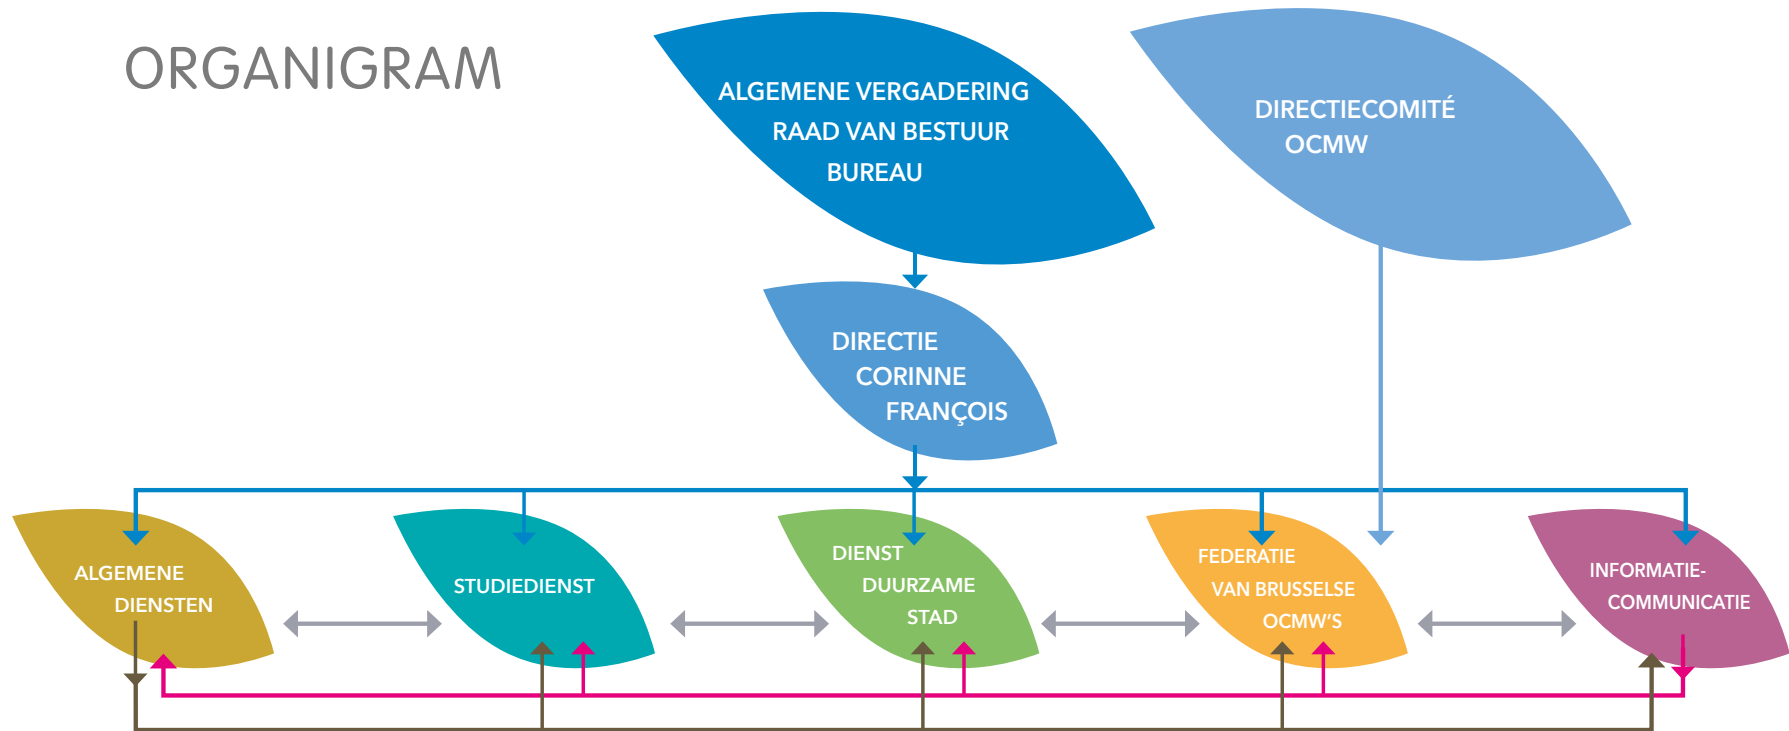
ORGANIGRAM

ALGEMENE VERGADERING
RAAD VAN BESTUUR
BUREAU

DIRECTIECOMITÉ
OCMW

DIRECTIE
CORINNE
FRANÇOIS

ALGEMENE
DIENSTEN

STUDIEDIENST

DIENST
DUURZAME
STAD

FEDERATIE
VAN BRUSSELSE
OCMW'S

INFORMATIE-
COMMUNICATIE